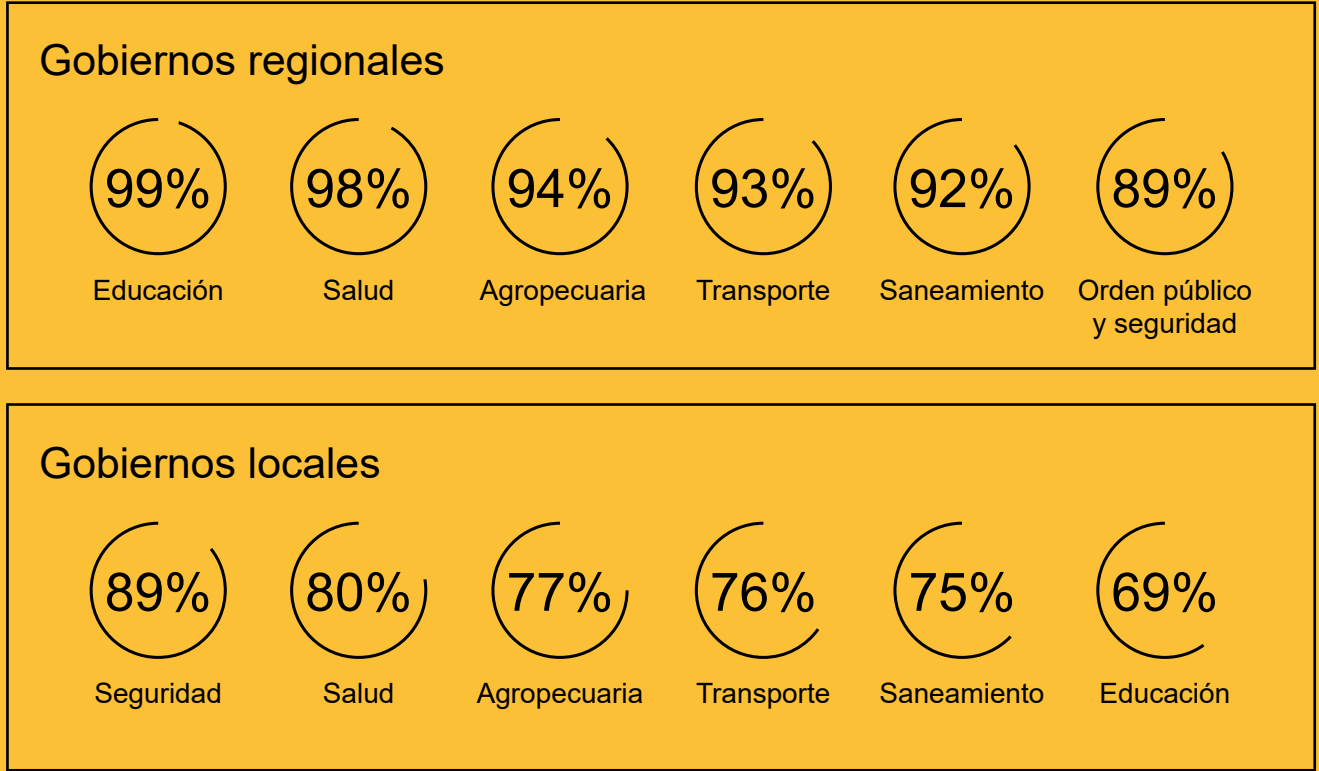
Gobiernos regionales

99%
Educación

98%
Salud

94%
Agropecuaria

93%
Transporte

92%
Saneamiento

89%
Orden público y seguridad

Gobiernos locales

89%
Seguridad

80%
Salud

77%
Agropecuaria

76%
Transporte

75%
Saneamiento

69%
Educación